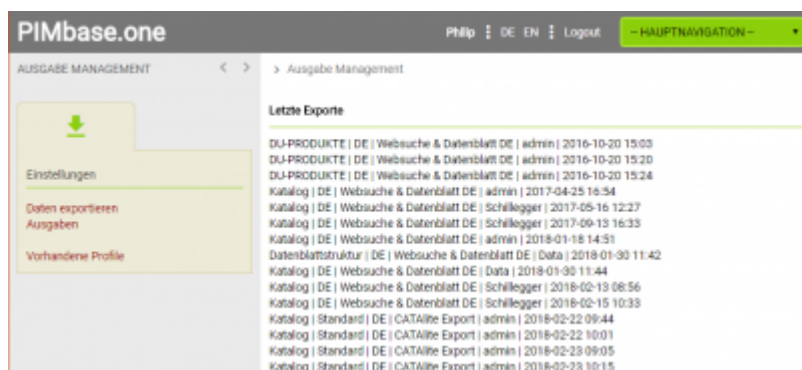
PIMbase.one

Philip | DE EN | Logout

– HAUPTNAVIGATION –

AUSGABE MANAGEMENT < >

Einstellungen

Daten exportieren
Ausgaben

Vorhandene Profile

> Ausgabe Management

Letzte Exporte

DU-PRODUKTE | DE | Websuche & Datenblatt DE | admin | 2016-10-20 15:03
DU-PRODUKTE | DE | Websuche & Datenblatt DE | admin | 2016-10-20 15:20
DU-PRODUKTE | DE | Websuche & Datenblatt DE | admin | 2016-10-20 15:24
Katalog | DE | Websuche & Datenblatt DE | admin | 2017-04-25 16:54
Katalog | DE | Websuche & Datenblatt DE | Schillegger | 2017-05-16 12:27
Katalog | DE | Websuche & Datenblatt DE | Schillegger | 2017-09-13 16:33
Katalog | DE | Websuche & Datenblatt DE | admin | 2018-01-18 14:51
Datenblattstruktur | DE | Websuche & Datenblatt DE | Data | 2018-01-30 11:42
Katalog | DE | Websuche & Datenblatt DE | Data | 2018-01-30 11:44
Katalog | DE | Websuche & Datenblatt DE | Schillegger | 2018-02-13 08:56
Katalog | DE | Websuche & Datenblatt DE | Schillegger | 2018-02-15 10:33
Katalog | Standard | DE | CATAlite Export | admin | 2018-02-22 09:44
Katalog | Standard | DE | CATAlite Export | admin | 2018-02-22 10:01
Katalog | Standard | DE | CATAlite Export | admin | 2018-02-23 09:05
Katalog | Standard | DE | CATAlite Export | admin | 2018-02-23 10:15